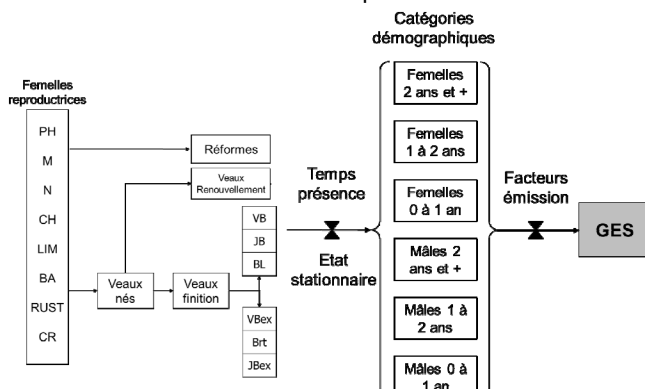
Catégories démographiques

Femelles reproductrices

PH
M
N
CH
LIM
BA
RUST
CR

Réformes

Veaux Renouvellement

Veaux nés

Veaux finition

VB
JB
BL

VBex
Brt
JBex

Temps présence

Etat stationnaire

Femelles 2 ans et +

Femelles 1 à 2 ans

Femelles 0 à 1 an

Mâles 2 ans et +

Mâles 1 à 2 ans

Mâles 0 à 1 an

Facteurs émission

GES